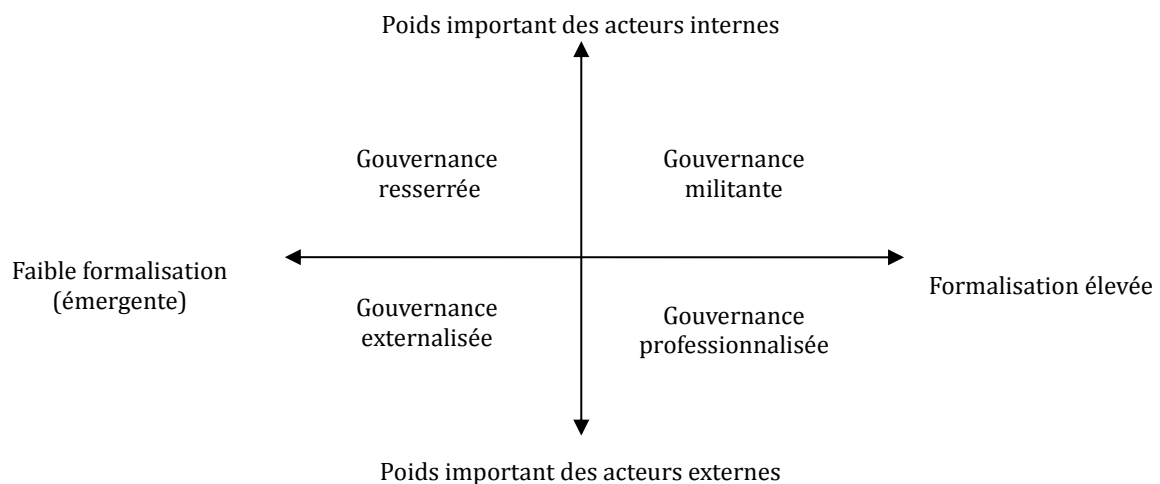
Poids important des acteurs internes

Gouvernance resserrée

Gouvernance militante

Faible formalisation (émergente)

Formalisation élevée

Gouvernance externalisée

Gouvernance professionnalisée

Poids important des acteurs externes